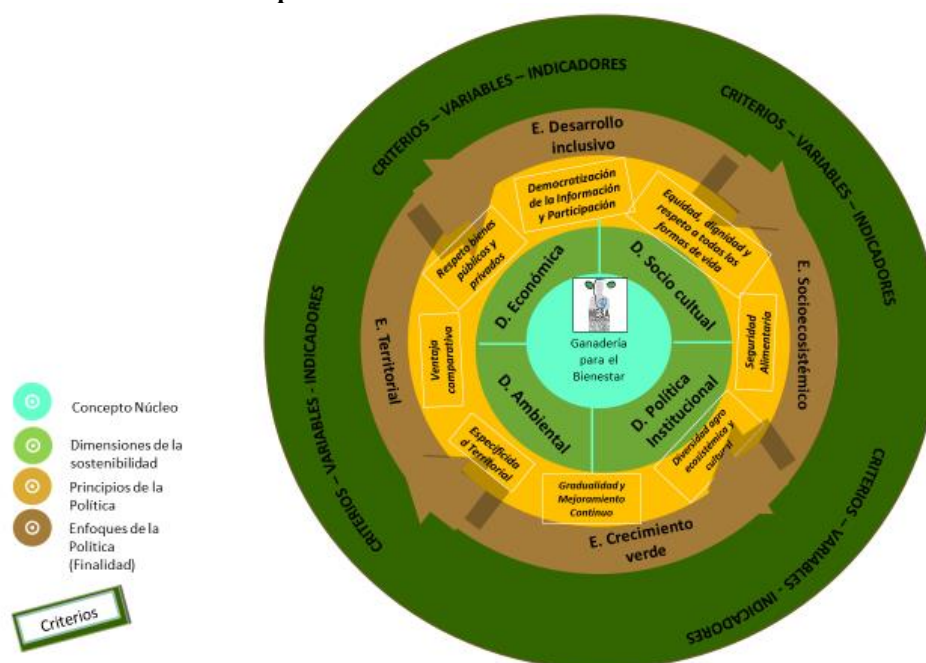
CRITERIOS – VARIABLES – INDICADORES

CRITERIOS – VARIABLES – INDICADORES

CRITERIOS – VARIABLES – INDICADORES

CRITERIOS – VARIABLES – INDICADORES

CRITERIOS – VARIABLES – INDICADORES

CRITERIOS – VARIABLES – INDICADORES

E. Desarrollo inclusivo

E. Socioecosistémico

E. Crecimiento verde

E. Territorial

Democratización de la Información y Participación

Equidad, dignidad y respeto a todas las formas de vida

Seguridad Alimentaria

Diversidad agro ecosistémica y cultural

Gradualidad y Mejoramiento Continuo

Especificidad Territorial

Ventaja comparativa

Respeto bienes públicos y privados

D. Económica

D. Socio cultural

D. Política Institucional

D. Ambiental

MESA

Ganadería para el Bienestar

Concepto Núcleo

Dimensiones de la sostenibilidad

Principios de la Política

Enfoques de la Política (Finalidad)

Criterios